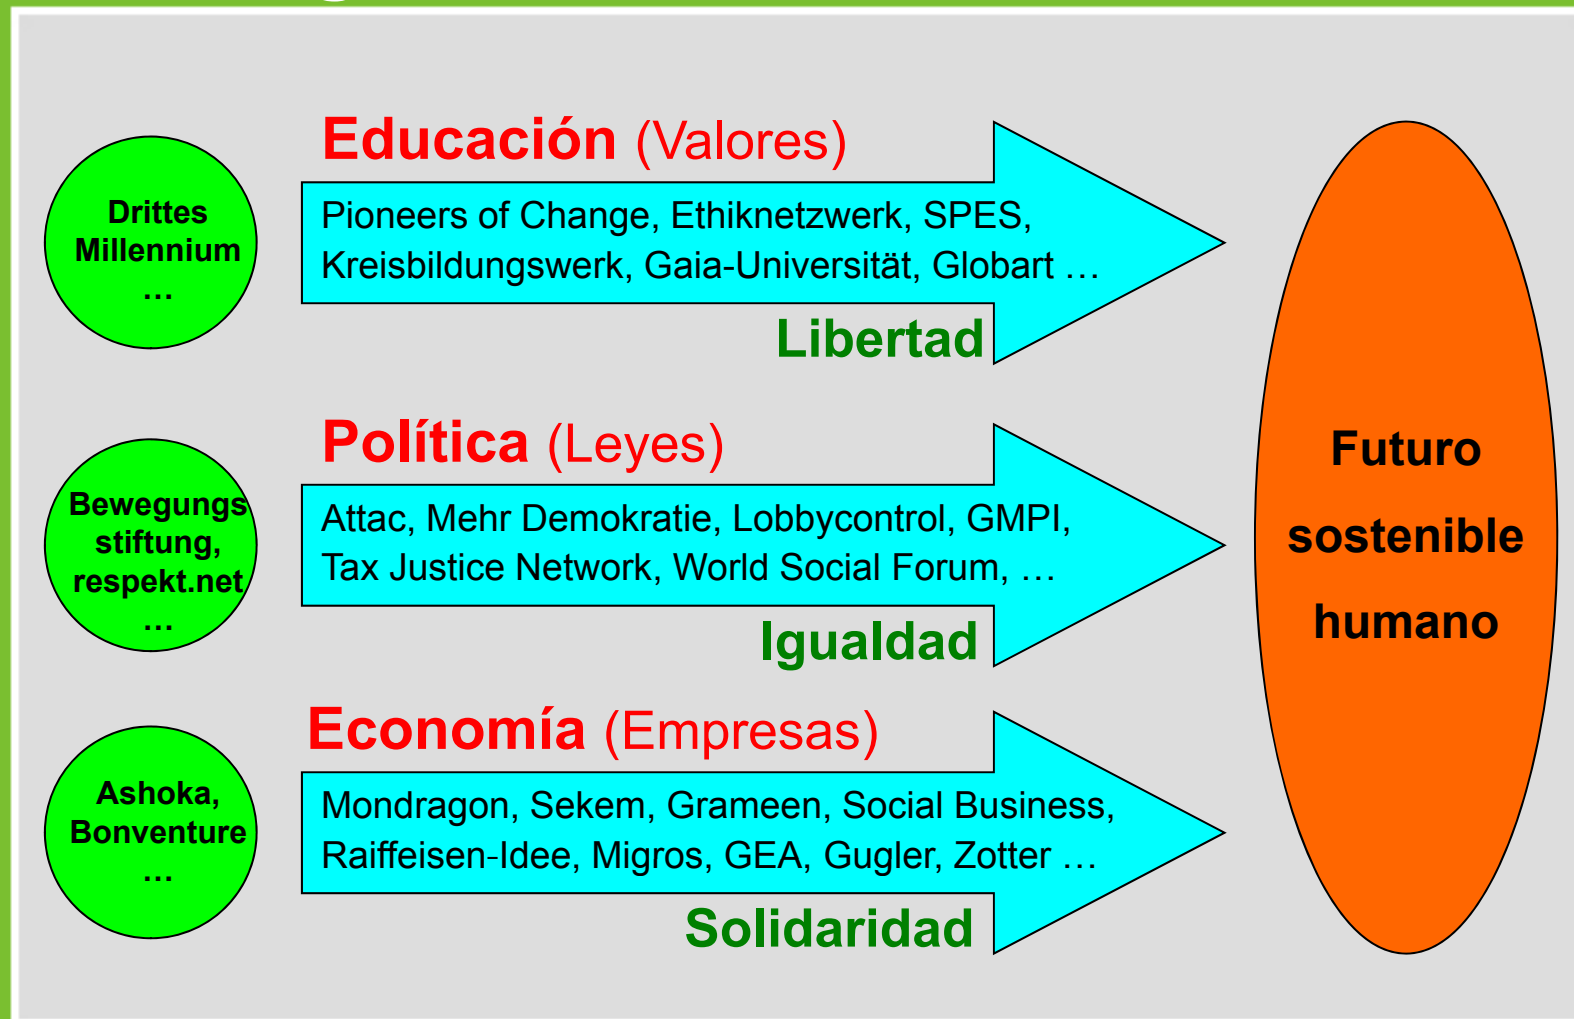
Drittes Millennium …

Educación (Valores)

Pioneers of Change, Ethiknetzwerk, SPES, Kreisbildungswerk, Gaia-Universität, Globart …

Libertad

Bewegungsstiftung, respekt.net …

Política (Leyes)

Attac, Mehr Demokratie, Lobbycontrol, GMPI, Tax Justice Network, World Social Forum, …

Igualdad

Ashoka, Bonventure …

Economía (Empresas)

Mondragon, Sekem, Grameen, Social Business, Raiffeisen-Idee, Migros, GEA, Gugler, Zotter …

Solidaridad

Futuro sostenible humano